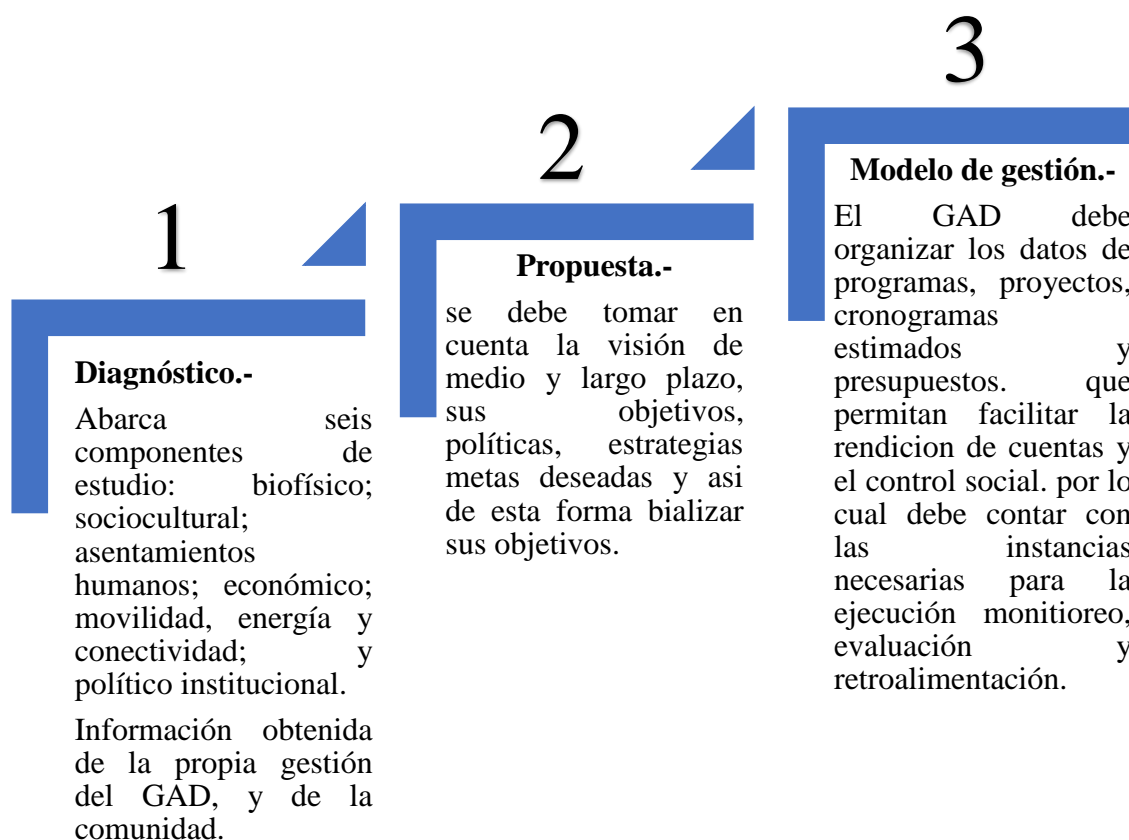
1

Diagnóstico.-

Abarca seis componentes de estudio: biofísico; sociocultural; asentamientos humanos; económico; movilidad, energía y conectividad; y político institucional.

Información obtenida de la propia gestión del GAD, y de la comunidad.

2

Propuesta.-

se debe tomar en cuenta la visión de medio y largo plazo, sus objetivos, políticas, estrategias metas deseadas y asi de esta forma bializar sus objetivos.

3

Modelo de gestión.-

El GAD debe organizar los datos de programas, proyectos, cronogramas estimados y presupuestos. que permitan facilitar la rendicion de cuentas y el control social. por lo cual debe contar con las instancias necesarias para la ejecución monitoreo, evaluación y retroalimentación.